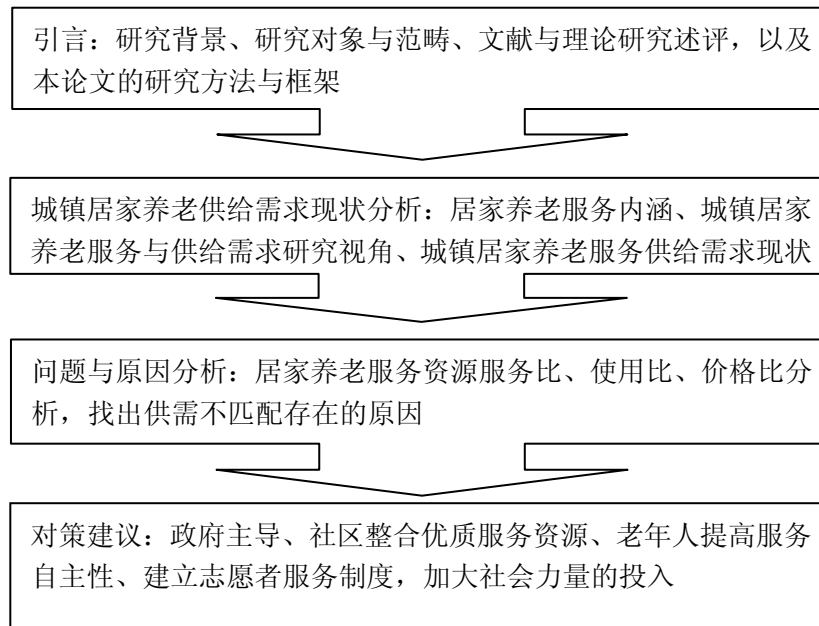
引言：研究背景、研究对象与范畴、文献与理论研究述评，以及本论文的研究方法与框架

城镇居家养老供给需求现状分析：居家养老服务内涵、城镇居家养老服务与供给需求研究视角、城镇居家养老服务供给需求现状

问题与原因分析：居家养老服务资源服务比、使用比、价格比分析，找出供需不匹配存在的原因

对策建议：政府主导、社区整合优质服务资源、老年人提高服务自主性、建立志愿者服务制度，加大社会力量的投入